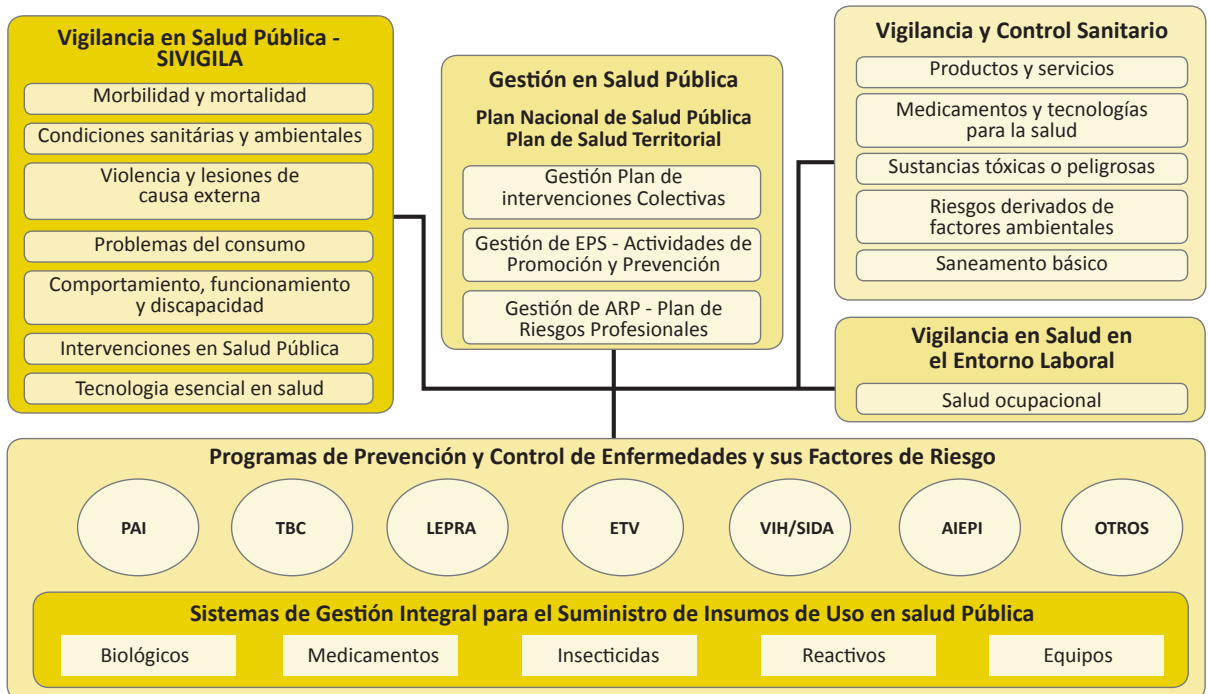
Vigilancia en Salud Pública - SIVIGILA

Morbilidad y mortalidad

Condiciones sanitárias y ambientales

Violencia y lesiones de causa externa

Problemas del consumo

Comportamiento, funcionamiento y discapacidad

Intervenciones en Salud Pública

Tecnologia esencial en salud

Gestión en Salud Pública

Plan Nacional de Salud Pública
Plan de Salud Territorial

Gestión Plan de intervenciones Colectivas

Gestión de EPS - Actividades de Promoción y Prevención

Gestión de ARP - Plan de Riesgos Profesionales

Vigilancia y Control Sanitario

Productos y servicios

Medicamentos y tecnologías para la salud

Sustancias tóxicas o peligrosas

Riesgos derivados de factores ambientales

Saneamento básico

Vigilancia en Salud en el Entorno Laboral

Salud ocupacional

Programas de Prevención y Control de Enfermedades y sus Factores de Riesgo

PAI

TBC

LEPRA

ETV

VIH/SIDA

AIEPI

OTROS

Sistemas de Gestión Integral para el Suministro de Insumos de Uso en salud Pública

Biológicos

Medicamentos

Insecticidas

Reactivos

Equipos